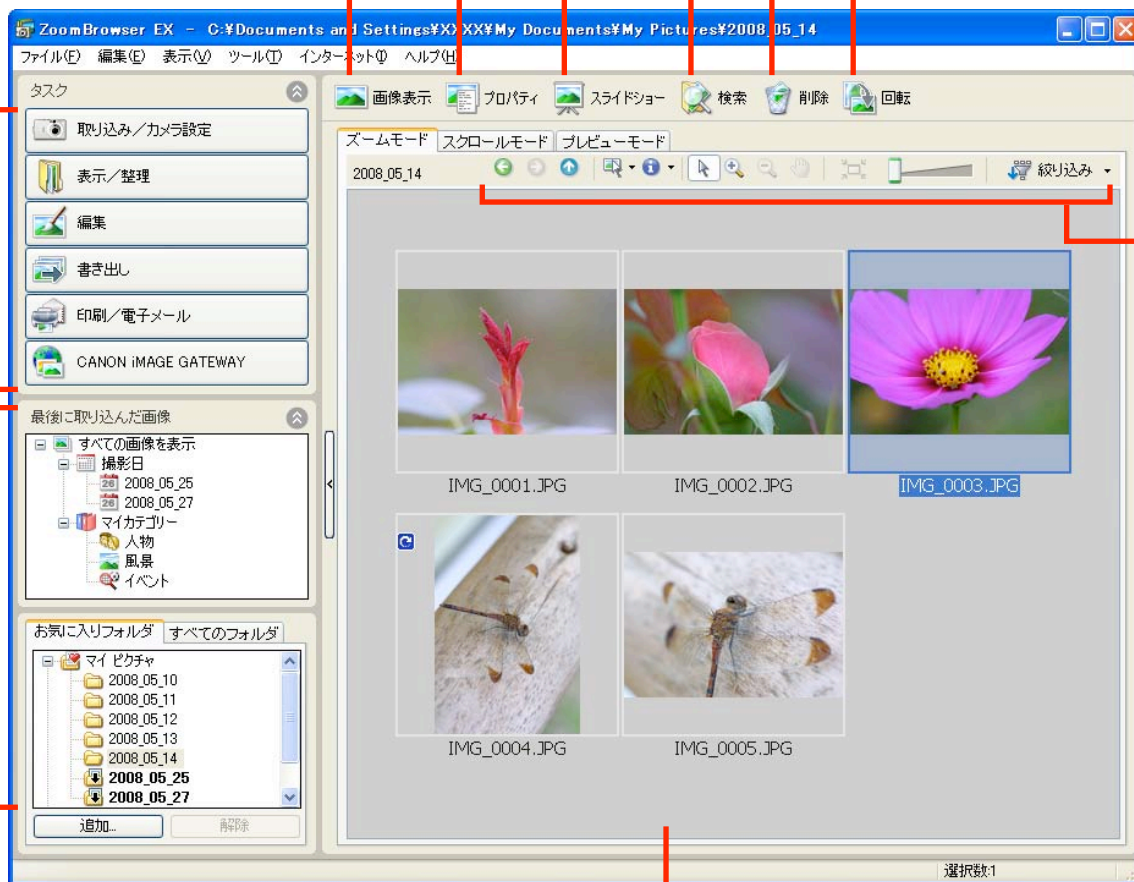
ZoomBrowser EX - C:¥Documents and Settings¥XXXX¥My Documents¥My Pictures¥2008_05_14

ファイル(F) 編集(E) 表示(V) ツール(T) インターネット(I) ヘルプ(H)

タスク

取り込み／カメラ設定

表示／整理

編集

書き出し

印刷／電子メール

CANON iMAGE GATEWAY

最後に取り込んだ画像

すべての画像を表示
撮影日
2008_05_25
2008_05_27
マイカテゴリー
人物
風景
イベント

お気に入りフォルダ すべてのフォルダ

マイ ピクチャ
2008_05_10
2008_05_11
2008_05_12
2008_05_13
2008_05_14
2008_05_25
2008_05_27

追加... 解除

画像表示 プロパティ スライドショー 検索 削除 回転

ズームモード スクロールモード プレビューモード

2008_05_14

絞り込み

IMG_0001.JPG IMG_0002.JPG IMG_0003.JPG

IMG_0004.JPG IMG_0005.JPG

選択数:1